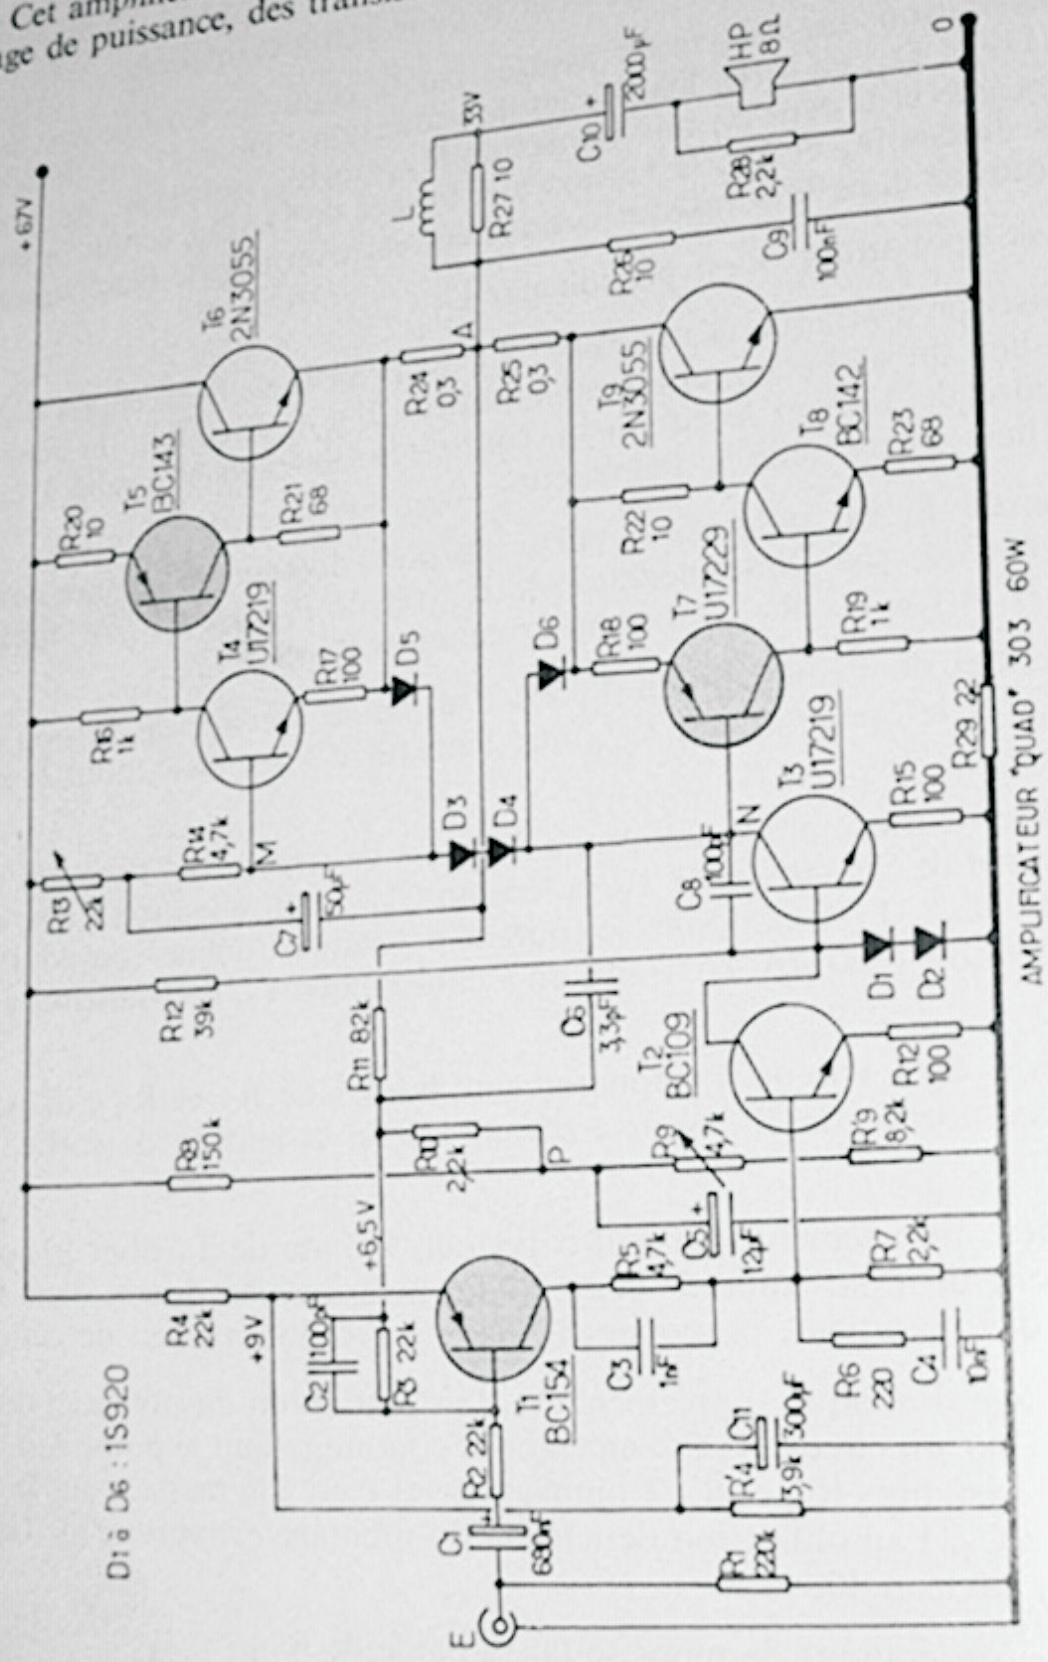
Cet ampli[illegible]
ge de puissance, des trans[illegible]

+67V
0
D1 à D6 : 1S920
E
C1 680nF
R2 22k
T1 BC154
R1 220k
R'4 3,9k
C11 300μF
C2 100nF
R3 22k
R4 22k
+9V
C3 1nF
R5 4,7k
R6 220
C4 10nF
R7 2,2k
+6,5V
C5 12μF
R8 150k
R10 2,2k
P
R9 4,7k
R'9 8,2k
T2 BC109
R12 100
R11 82k
C6 3,3pF
R12 39k
D1
D2
C7 50μF
R13 22k
R14 4,7k
M
D3
D4
C8 100nF
N
T3 U17219
R15 100
R29 22
R16 1k
T4 U17219
R17 100
D5
D6
R18 100
T7 U17229
R19 1k
R20 10
T5 BC143
R21 68
R22 10
T8 BC142
R23 68
T6 2N3055
R24 0,3
A
R25 0,3
T9 2N3055
R26 10
C9 100nF
L
R27 10
33V
C10 2000μF
R28 2,2k
HP 8Ω
AMPLIFICATEUR "QUAD" 303 60W